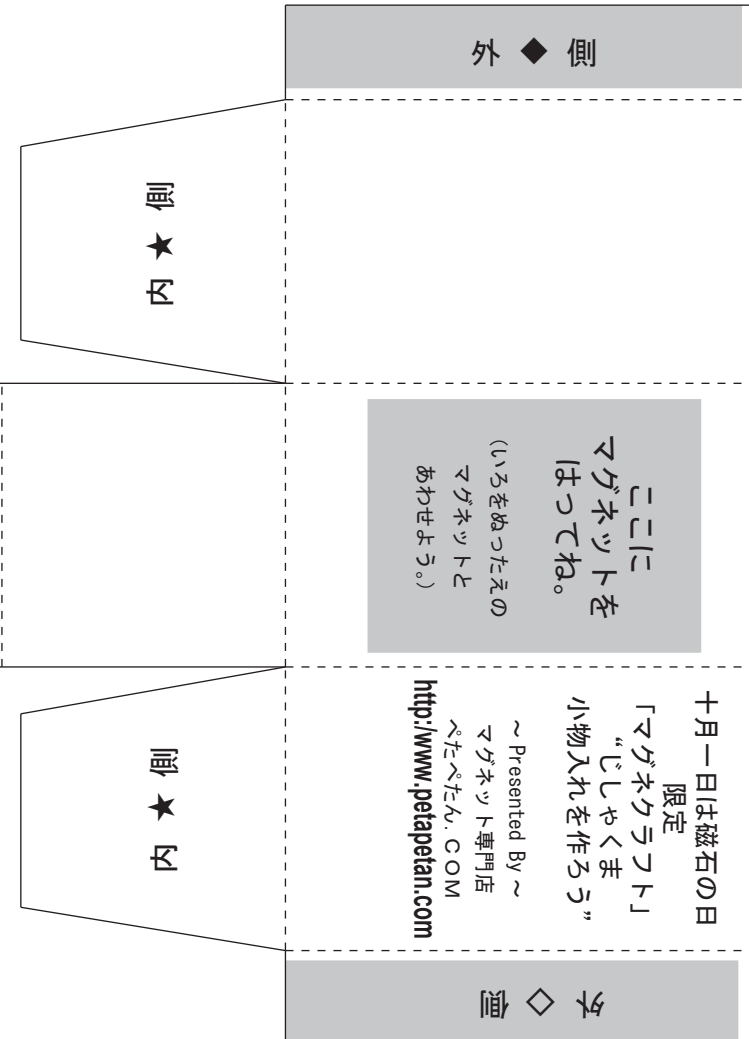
外 ◆ 側

内 ★ 側

ここに
マグネットを
はってね。
（いろをぬったえの
マグネットと
あわせよう。）

十月一日は磁石の日
限定
「マグネクラフト」
"じしゃくま
小物入れを作ろう"

～ Presented By ～
マグネット専門店
ぺたぺたん.COM
http://www.petapetan.com

内 ★ 側

外 ◇ 側